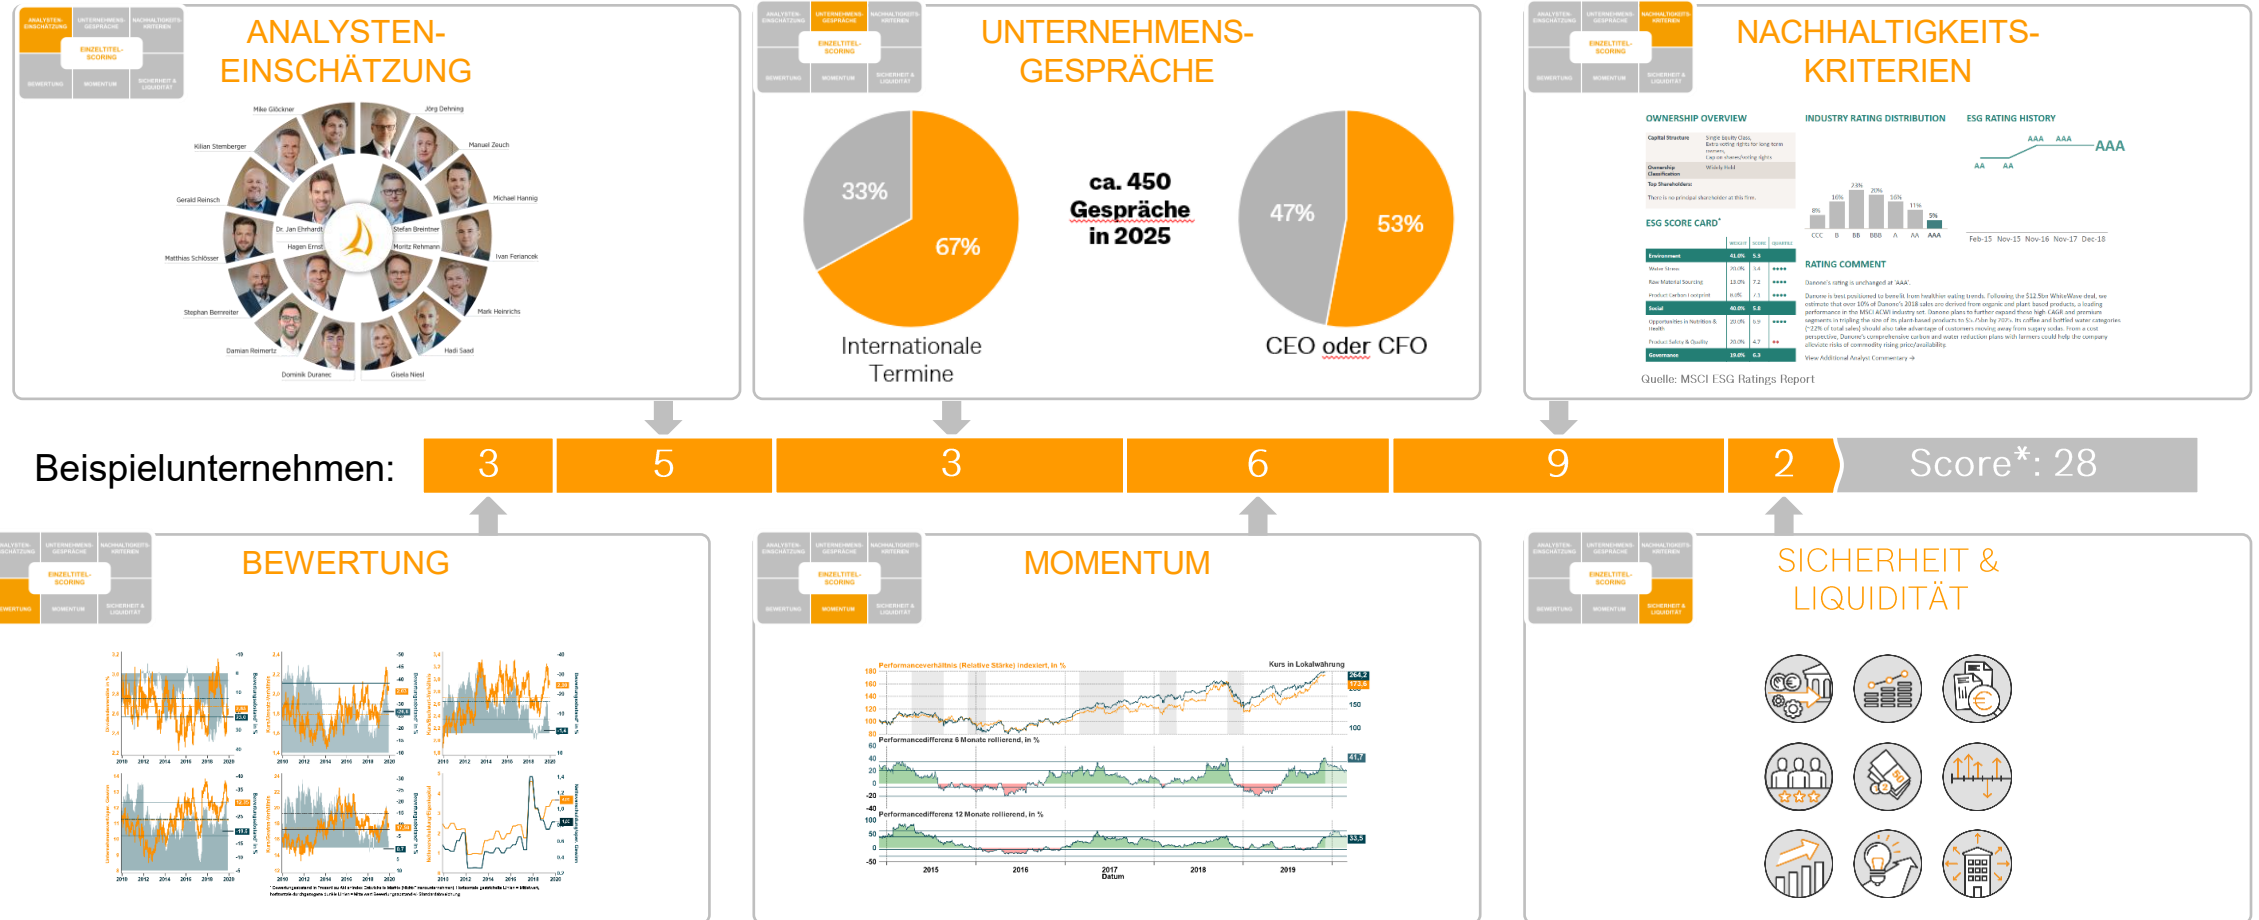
ANALYSTEN-EINSCHÄTZUNG

UNTERNEHMENSGESPRÄCHE

NACHHALTIGKEITS-KRITERIEN

Mike Glöckner
Jörg Dehning
Kilian Sternberger
Manuel Zeuch
Gerald Reinsch
Michael Hannig
Dr. Jan Ehrhardt
Stefan Breintner
Hagen Ernst
Moritz Rehmann
Matthias Schlösser
Ivan Feriancek
Stephan Bernreiter
Mark Heinrichs
Damian Reimertz
Hadi Saad
Dominik Duranec
Gisela Niesl

33%
67%
Internationale Termine

ca. 450 Gespräche in 2025

47%
53%
CEO oder CFO

OWNERSHIP OVERVIEW
INDUSTRY RATING DISTRIBUTION
ESG RATING HISTORY
ESG SCORE CARD
RATING COMMENT
AAA
Quelle: MSCI ESG Ratings Report

Beispielunternehmen: 3 5 3 6 9 2 Score*: 28

BEWERTUNG

MOMENTUM

SICHERHEIT & LIQUIDITÄT

Performanceverhältnis (Relative Stärke) indexiert, in %
Kurs in Lokalwährung
Performancedifferenz 6 Monate rollierend, in %
Performancedifferenz 12 Monate rollierend, in %
2015 2016 2017 2018 2019
Datum

ANALYSTEN-EINSCHÄTZUNG
UNTERNEHMENS-GESPRÄCHE
NACHHALTIGKEITS-KRITERIEN
EINZELTITEL-SCORING
BEWERTUNG
MOMENTUM
SICHERHEIT & LIQUIDITÄT